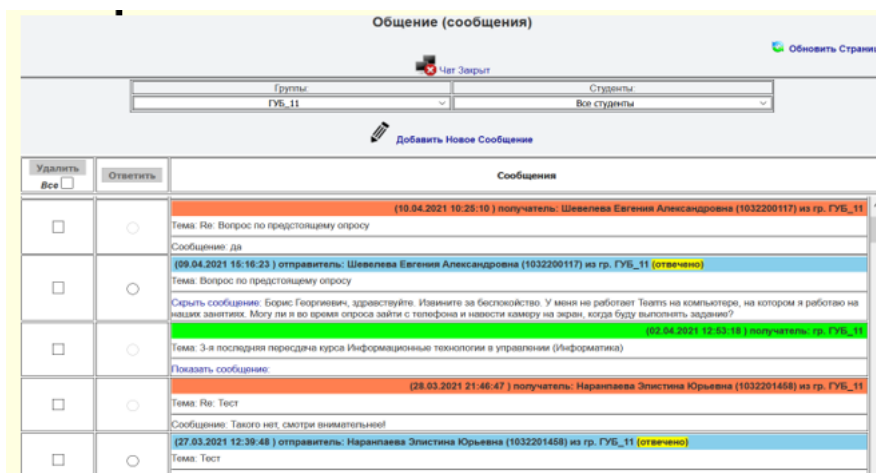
Общение (сообщения)

Обновить Страни

Чат Закрыт

| Группы: | Студенты: |
|---|---|
| ГУБ_11 | Все студенты |

Добавить Новое Сообщение

| Удалить Все | Ответить | Сообщения |
|---|---|---|
| | | (10.04.2021 10:25:10 ) получатель: Шевелева Евгения Александровна (1032200117) из гр. ГУБ_11 |
| | | Тема: Re: Вопрос по предстоящему опросу |
| | | Сообщение: да |
| | | (09.04.2021 15:16:23 ) отправитель: Шевелева Евгения Александровна (1032200117) из гр. ГУБ_11 (отвечено) |
| | | Тема: Вопрос по предстоящему опросу |
| | | Скрыть сообщение: Борис Георгиевич, здравствуйте. Извините за беспокойство. У меня не работает Teams на компьютере, на котором я работаю на наших занятиях. Могу ли я во время опроса зайти с телефона и навести камеру на экран, когда буду выполнять задание? |
| | | (02.04.2021 12:53:18 ) получатель: гр. ГУБ_11 |
| | | Тема: 3-я последняя пересдача курса Информационные технологии в управлении (Информатика) |
| | | Показать сообщение: |
| | | (28.03.2021 21:46:47 ) получатель: Наранпаева Элистина Юрьевна (1032201458) из гр. ГУБ_11 |
| | | Тема: Re: Тест |
| | | Сообщение: Такого нет, смотри внимательнее! |
| | | (27.03.2021 12:39:48 ) отправитель: Наранпаева Элистина Юрьевна (1032201458) из гр. ГУБ_11 (отвечено) |
| | | Тема: Тест |